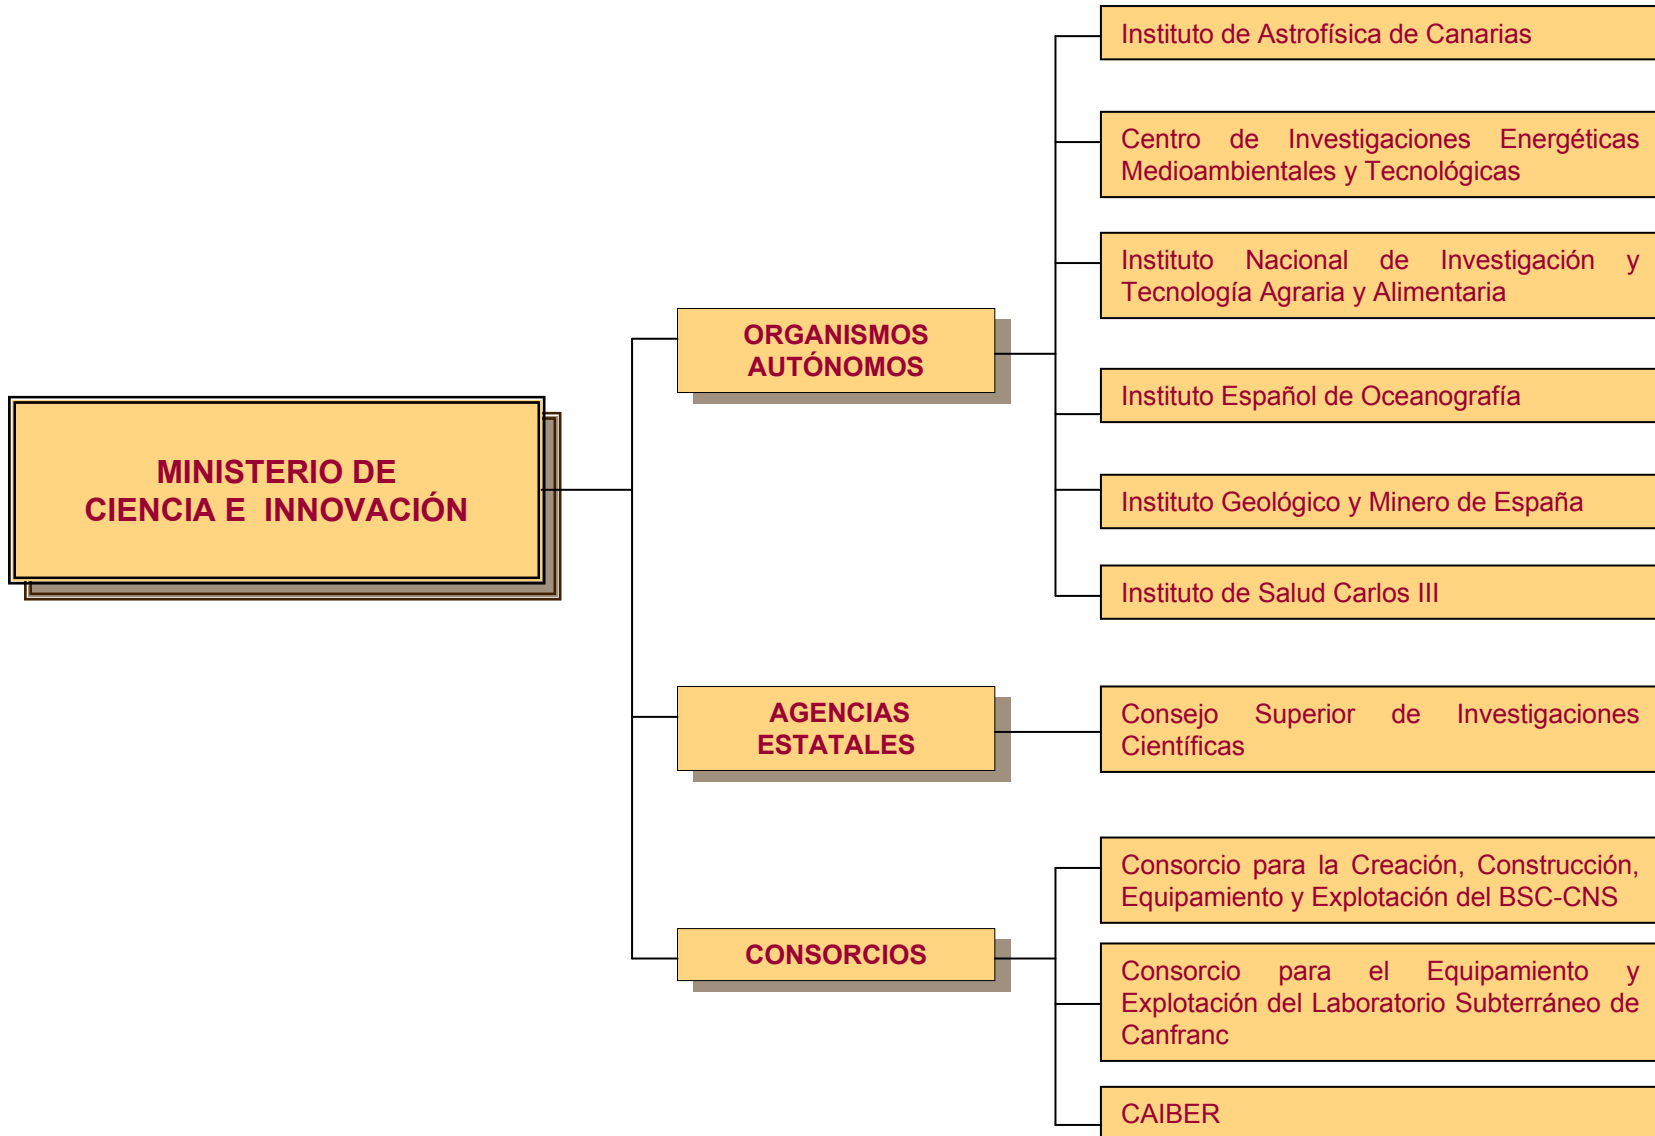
MINISTERIO DE CIENCIA E INNOVACIÓN

ORGANISMOS AUTÓNOMOS

Instituto de Astrofísica de Canarias

Centro de Investigaciones Energéticas Medioambientales y Tecnológicas

Instituto Nacional de Investigación y Tecnología Agraria y Alimentaria

Instituto Español de Oceanografía

Instituto Geológico y Minero de España

Instituto de Salud Carlos III

AGENCIAS ESTATALES

Consejo Superior de Investigaciones Científicas

CONSORCIOS

Consorcio para la Creación, Construcción, Equipamiento y Explotación del BSC-CNS

Consorcio para el Equipamiento y Explotación del Laboratorio Subterráneo de Canfranc

CAIBER